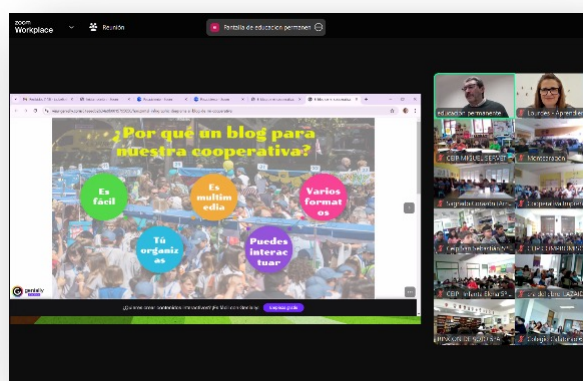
zoom Workplace

Reunión

Pantalla de educación permanen

¿Por qué un blog para nuestra cooperativa?

Es fácil

Es multimedia

Varios formatos

Tú organizas

Puedes interactuar

genially

educacion permanente

Lourdes - Aprendizaje

CEIP MIGUEL SERVET

Montecruz

Segundo ciclo

Cooperativa

Comprar

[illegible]

CEIP Infanta Elena

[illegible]

CEIP

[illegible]

Colegio

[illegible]

Empieza gratis